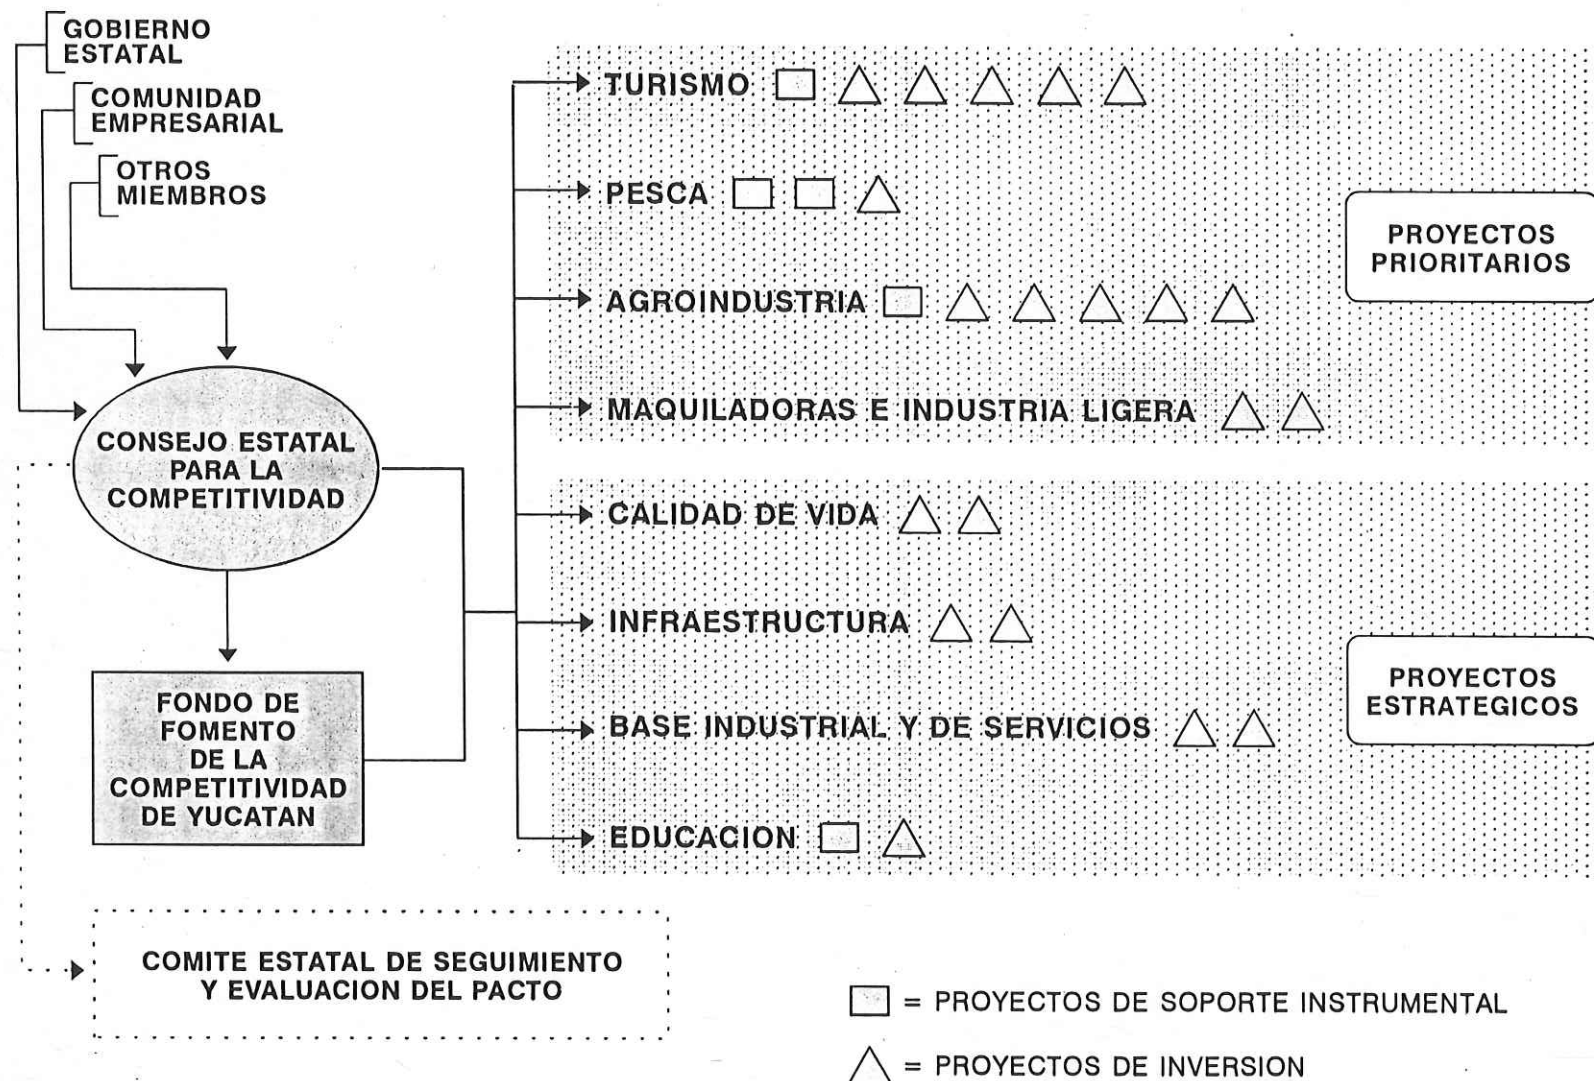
GOBIERNO ESTATAL

COMUNIDAD EMPRESARIAL

OTROS MIEMBROS

CONSEJO ESTATAL PARA LA COMPETITIVIDAD

FONDO DE FOMENTO DE LA COMPETITIVIDAD DE YUCATAN

TURISMO □ △ △ △ △ △

PESCA □ □ △

AGROINDUSTRIA □ △ △ △ △ △

MAQUILADORAS E INDUSTRIA LIGERA △ △

PROYECTOS PRIORITARIOS

CALIDAD DE VIDA △ △

INFRAESTRUCTURA △ △

BASE INDUSTRIAL Y DE SERVICIOS △ △

EDUCACION □ △

PROYECTOS ESTRATEGICOS

COMITE ESTATAL DE SEGUIMIENTO Y EVALUACION DEL PACTO

□ = PROYECTOS DE SOPORTE INSTRUMENTAL

△ = PROYECTOS DE INVERSION